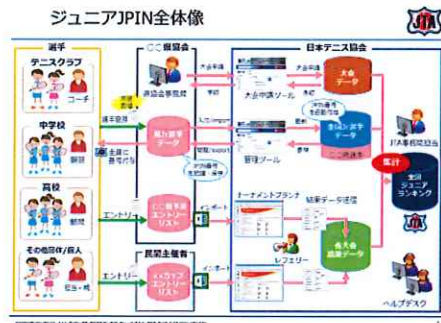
ジュニアJPIN全体像

選手

テニスクラブ

コーチ

中学校

顧問

高校

顧問

その他団体/個人

父母・他

CC協会

連絡会事務局

登録選手データ

CC主催大会エントリーリスト

民間主催者

エントリーリスト

日本テニス協会

大会データ

大会申請ツール

登録選手データ

管理ツール

トーナメントプランナ

レフェリー

各大会結果データ

JTA事務局担当

集計

全国ジュニアランキング

ヘルプデスク

選手登録

エントリー

エントリー

インポート

インポート

結果データ送信

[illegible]